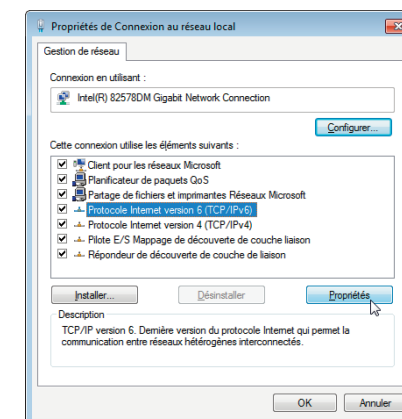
Propriétés de Connexion au réseau local

Gestion de réseau

Connexion en utilisant :

Intel(R) 82578DM Gigabit Network Connection

Configurer...

Cette connexion utilise les éléments suivants :

Client pour les réseaux Microsoft
Planificateur de paquets QoS
Partage de fichiers et imprimantes Réseaux Microsoft
Protocole Internet version 6 (TCP/IPv6)
Protocole Internet version 4 (TCP/IPv4)
Pilote E/S Mappage de découverte de couche liaison
Répondeur de découverte de couche de liaison

Installer...
Désinstaller
Propriétés

Description
TCP/IP version 6. Dernière version du protocole Internet qui permet la communication entre réseaux hétérogènes interconnectés.

OK
Annuler